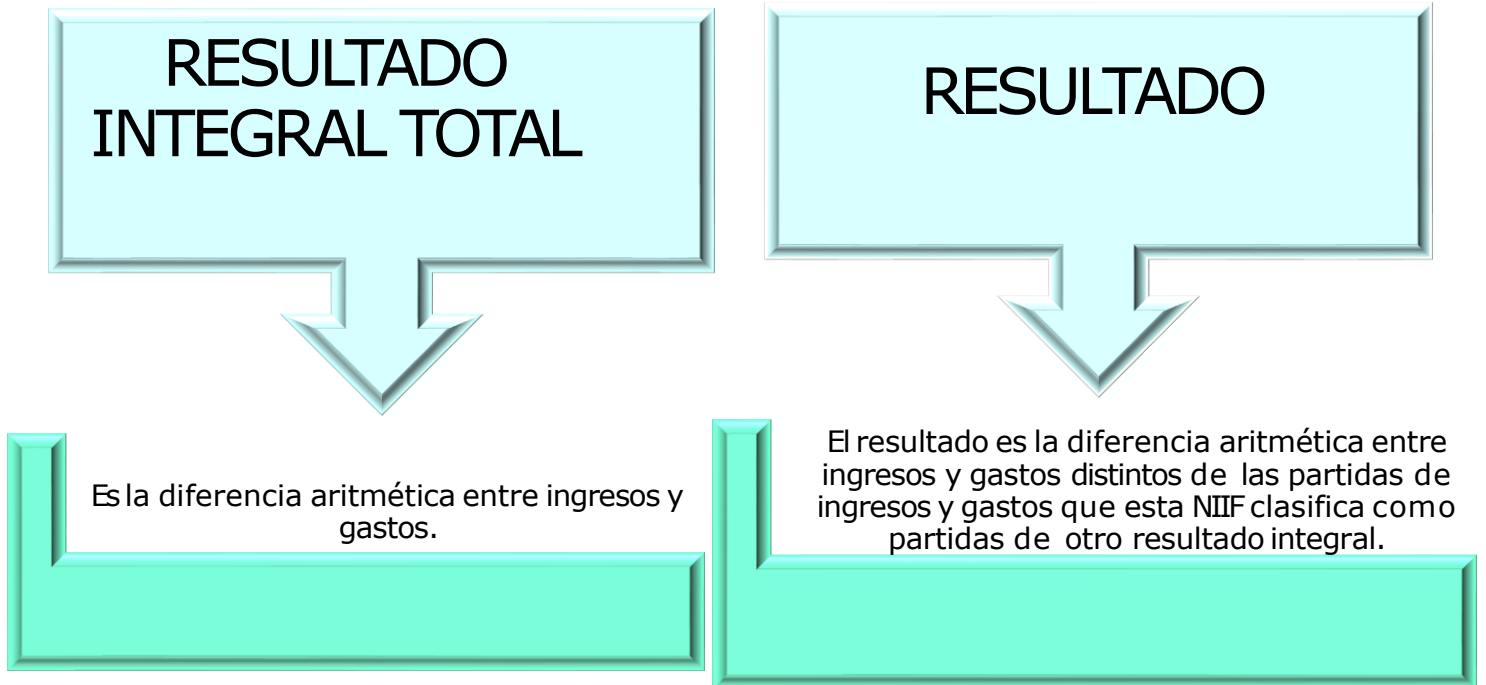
RESULTADO INTEGRAL TOTAL

Es la diferencia aritmética entre ingresos y gastos.

RESULTADO

El resultado es la diferencia aritmética entre ingresos y gastos distintos de las partidas de ingresos y gastos que esta NIIF clasifica como partidas de otro resultado integral.